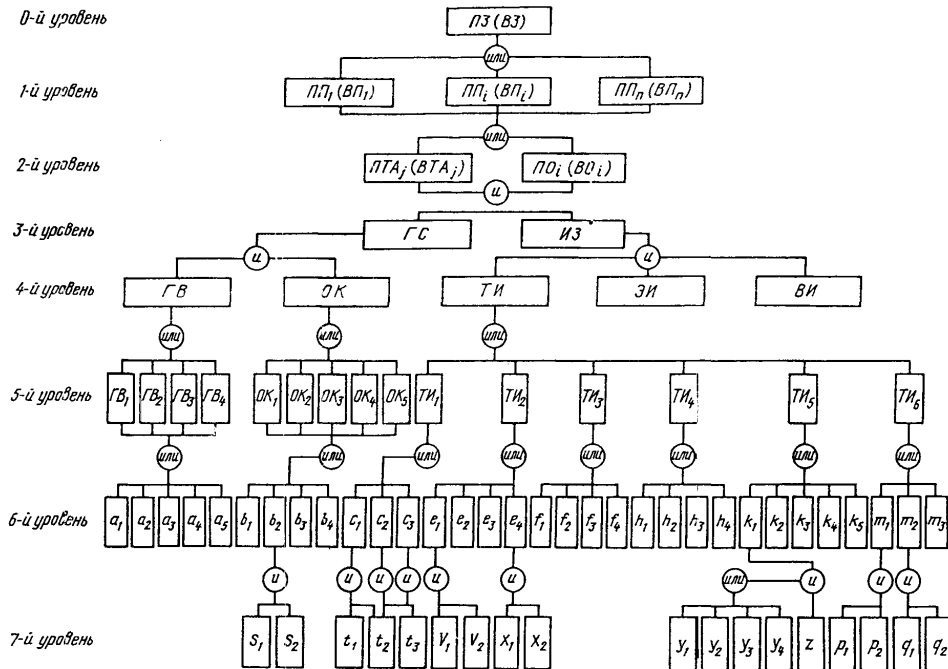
0-й уровень
1-й уровень
2-й уровень
3-й уровень
4-й уровень
5-й уровень
6-й уровень
7-й уровень

ПЗ (ВЗ)
или
$ПП_1 (ВП_1)$
$ПП_i (ВП_i)$
$ПП_n (ВП_n)$
или
$ПТА_j (ВТА_j)$
$ПО_i (ВО_i)$
и
ГС
ИЗ
и
и
ГВ
ОК
ТИ
ЭИ
ВИ
или
или
или
$ГВ_1$ $ГВ_2$ $ГВ_3$ $ГВ_4$
$ОК_1$ $ОК_2$ $ОК_3$ $ОК_4$ $ОК_5$
$ТИ_1$ $ТИ_2$ $ТИ_3$ $ТИ_4$ $ТИ_5$ $ТИ_6$
или
или
или
или
или
или
или
или
$a_1$ $a_2$ $a_3$ $a_4$ $a_5$ $b_1$ $b_2$ $b_3$ $b_4$ $c_1$ $c_2$ $c_3$ $e_1$ $e_2$ $e_3$ $e_4$ $f_1$ $f_2$ $f_3$ $f_4$ $h_1$ $h_2$ $h_3$ $h_4$ $k_1$ $k_2$ $k_3$ $k_4$ $k_5$ $m_1$ $m_2$ $m_3$
и
и
и
и
и
и
или
и
и
и
$S_1$ $S_2$ $t_1$ $t_2$ $t_3$ $V_1$ $V_2$ $X_1$ $X_2$ $y_1$ $y_2$ $y_3$ $y_4$ $z$ $p_1$ $p_2$ $q_1$ $q_2$